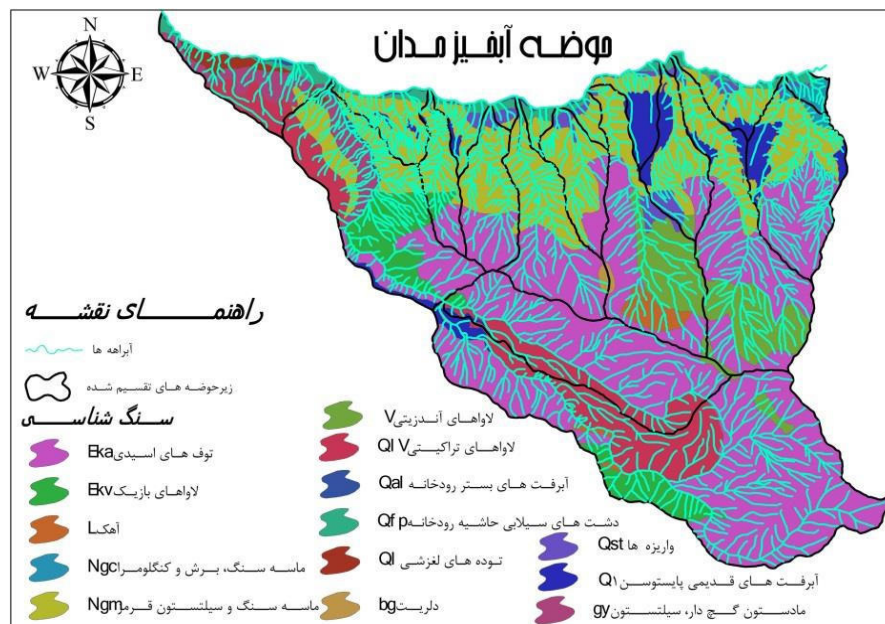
حوضه آبخیز مدان

N
E
S
W

راهنمای نقشه

آبراهه ها

زیرحوضه های تقسیم شده

سنگ شناسی

توف های اسیدی Eka

لاواهای بازیک Ekv

آهک L

ماسه سنگ، برش و کنگلومرا Ngc

ماسه سنگ و سیلتستون قرمز Ngm

لاواهای آندزیتی V

لاواهای تراکیتی Ql V

آبرفت های بستر رودخانه Qal

دشت های سیلابی حاشیه رودخانه Qf p

توده های لغزشی Ql

دلریت bg

واریزه ها Qst

آبرفت های قدیمی پایستوسن Q1

مادستون گچ دار، سیلتستون gy